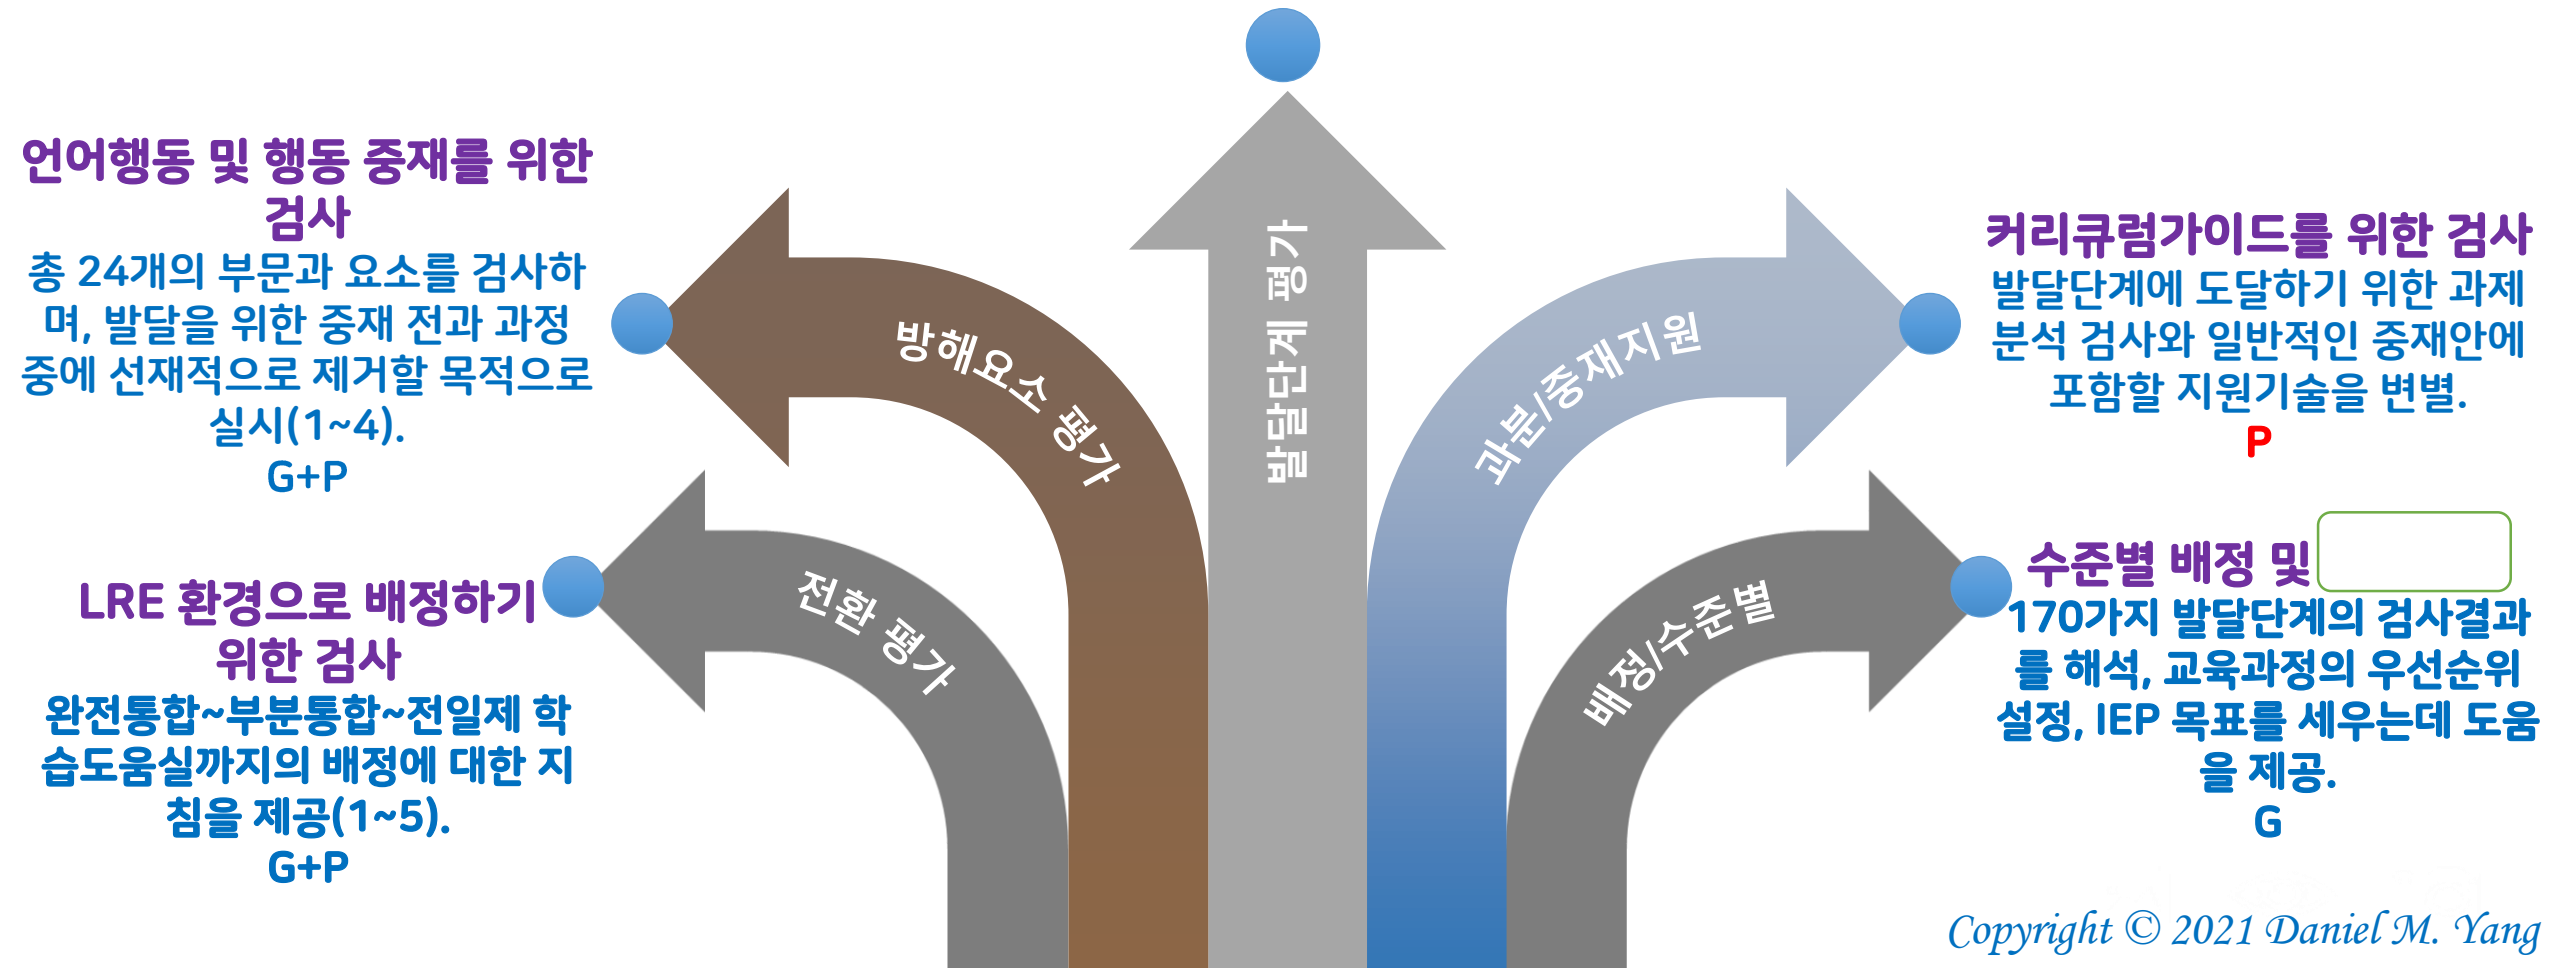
언어행동 및 행동 중재를 위한 검사
총 24개의 부문과 요소를 검사하며, 발달을 위한 중재 전과 과정 중에 선재적으로 제거할 목적으로 실시(1~4).
G+P

LRE 환경으로 배정하기 위한 검사
완전통합~부분통합~전일제 학습도움실까지의 배정에 대한 지침을 제공(1~5).
G+P

방해요소 평가

전환 평가

발달단계 평가

과분/중재지원

배정/수준별

커리큐럼가이드를 위한 검사
발달단계에 도달하기 위한 과제 분석 검사와 일반적인 중재안에 포함할 지원기술을 변별.
P

수준별 배정 및
170가지 발달단계의 검사결과를 해석, 교육과정의 우선순위 설정, IEP 목표를 세우는데 도움을 제공.
G

Copyright © 2021 Daniel M. Yang